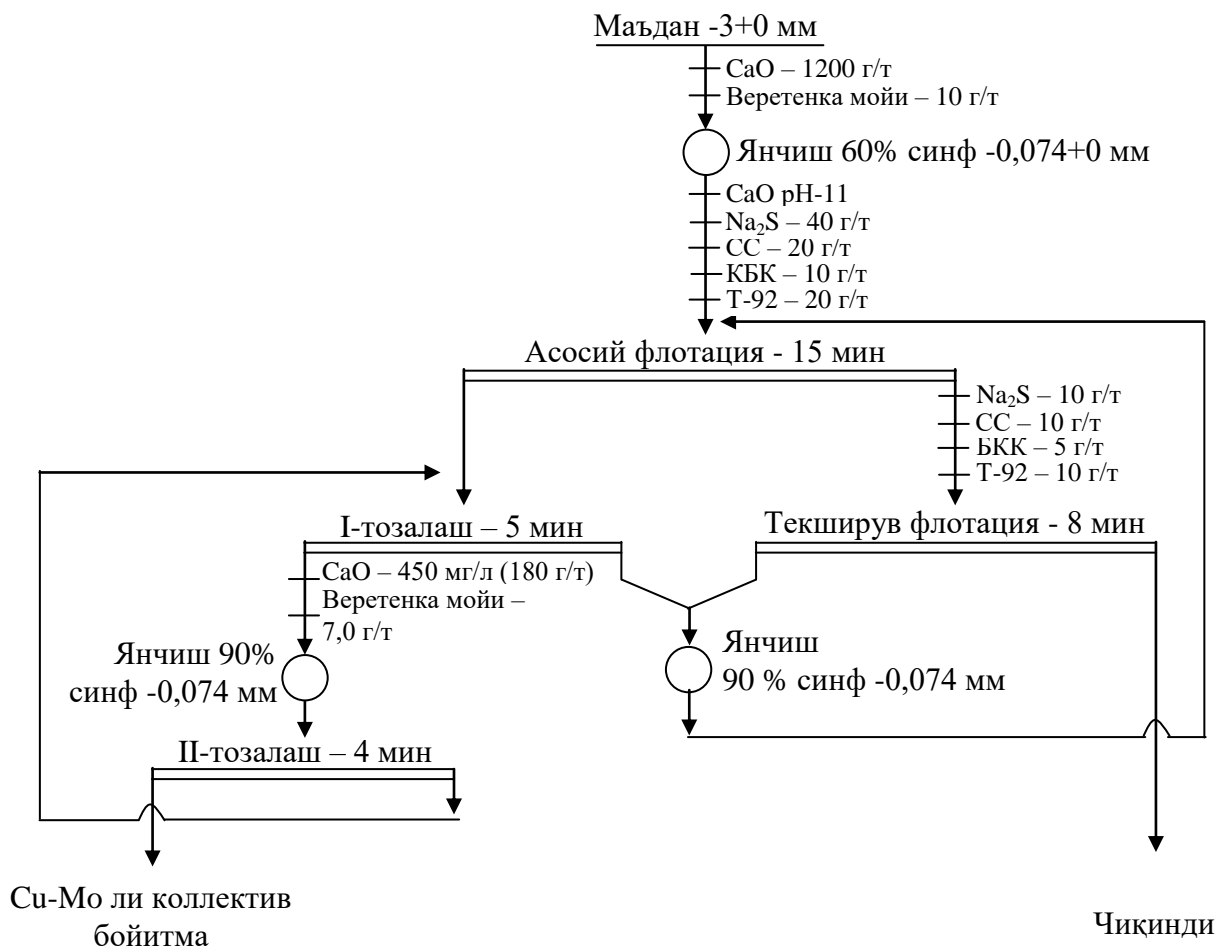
Маъдан -3+0 мм

CaO – 1200 г/т
Веретенка мойи – 10 г/т

Янчиш 60% синф -0,074+0 мм

CaO pH-11
$Na_2S$ – 40 г/т
СС – 20 г/т
КБК – 10 г/т
Т-92 – 20 г/т

Асосий флотация - 15 мин

$Na_2S$ – 10 г/т
СС – 10 г/т
БКК – 5 г/т
Т-92 – 10 г/т

I-тозалаш – 5 мин

Текширув флотация - 8 мин

CaO – 450 мг/л (180 г/т)
Веретенка мойи – 7,0 г/т

Янчиш 90% синф -0,074 мм

Янчиш 90 % синф -0,074 мм

II-тозалаш – 4 мин

Cu-Mo ли коллектив бойитма

Чиқинди